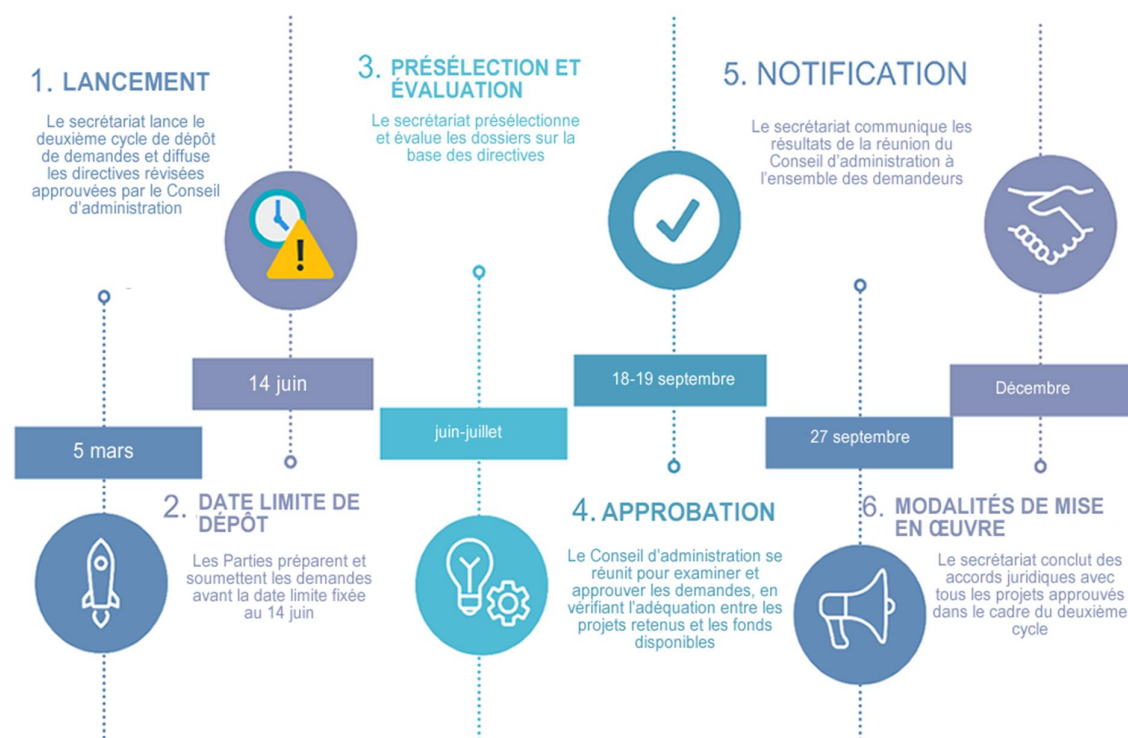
1. LANCEMENT

Le secrétariat lance le deuxième cycle de dépôt de demandes et diffuse les directives révisées approuvées par le Conseil d'administration

3. PRÉSÉLECTION ET ÉVALUATION

Le secrétariat présélectionne et évalue les dossiers sur la base des directives

5. NOTIFICATION

Le secrétariat communique les résultats de la réunion du Conseil d'administration à l'ensemble des demandeurs

14 juin

18-19 septembre

Décembre

5 mars

juin-juillet

27 septembre

2. DATE LIMITE DE DÉPÔT

Les Parties préparent et soumettent les demandes avant la date limite fixée au 14 juin

4. APPROBATION

Le Conseil d'administration se réunit pour examiner et approuver les demandes, en vérifiant l'adéquation entre les projets retenus et les fonds disponibles

6. MODALITÉS DE MISE EN ŒUVRE

Le secrétariat conclut des accords juridiques avec tous les projets approuvés dans le cadre du deuxième cycle